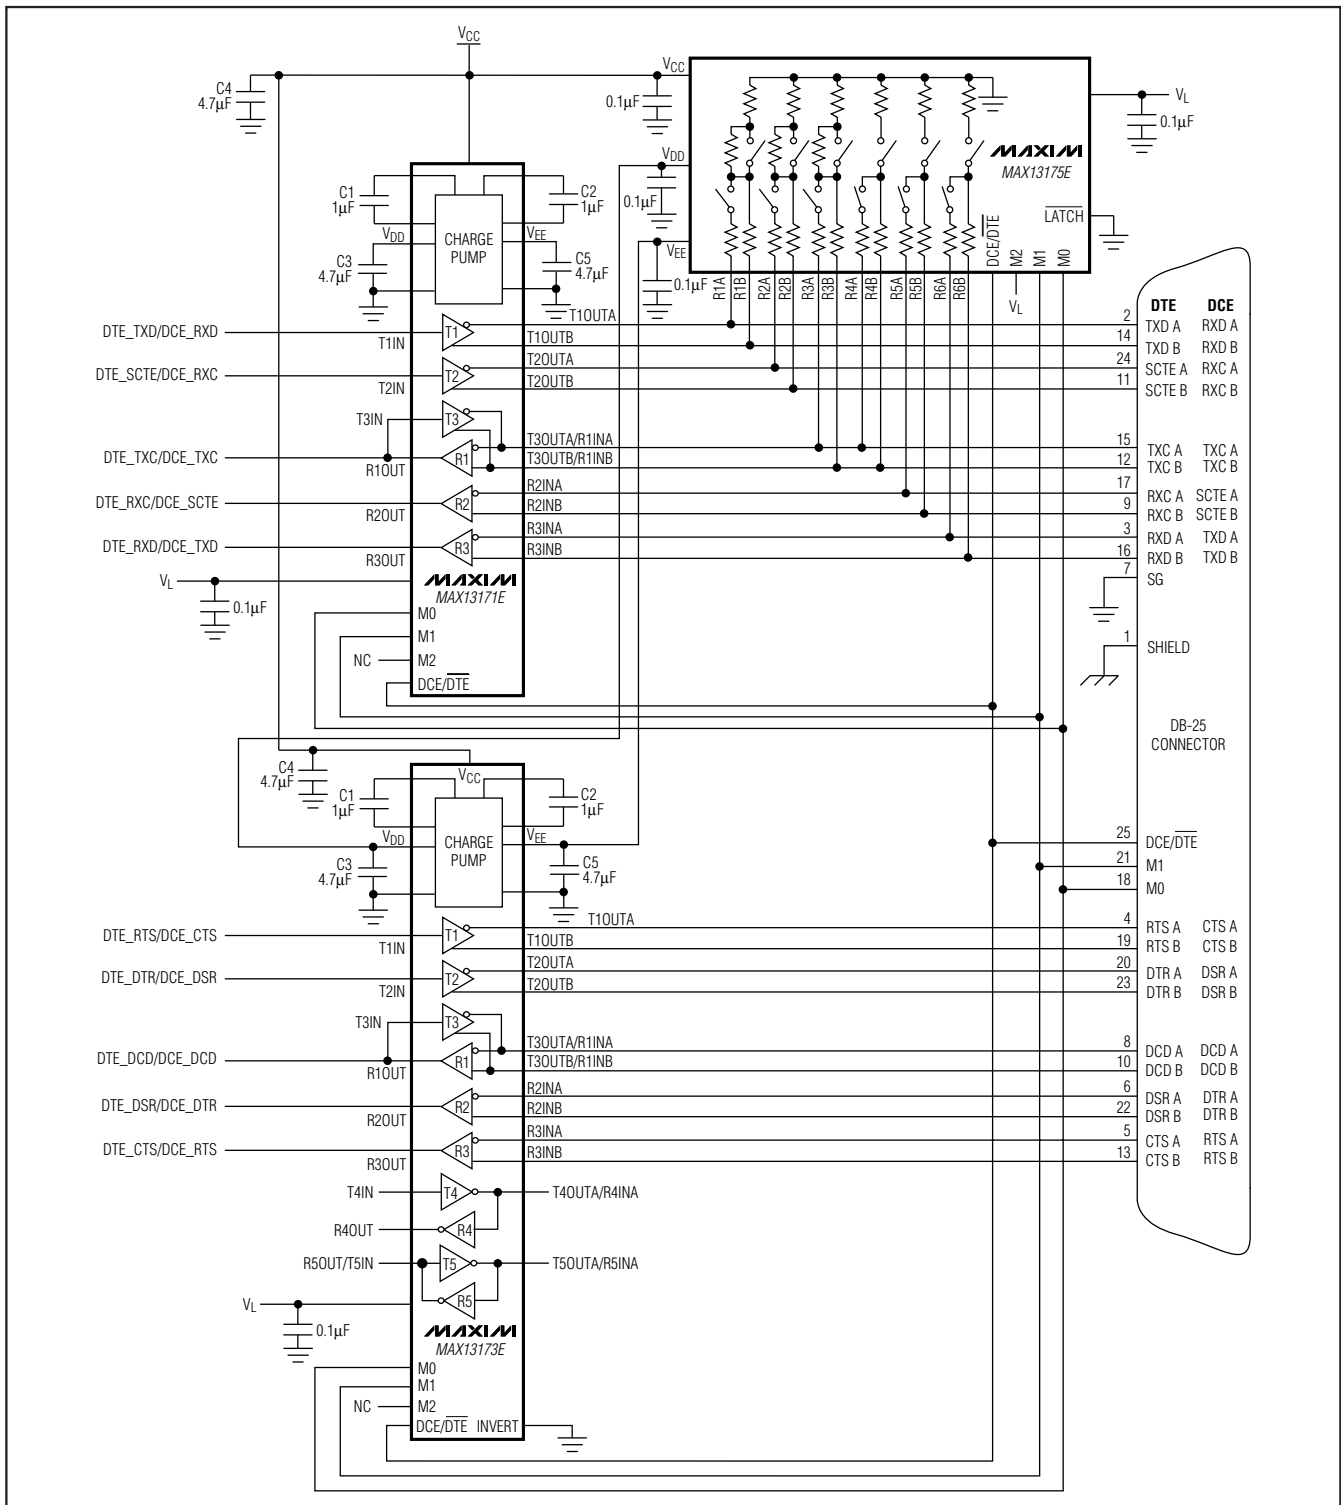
$V_{CC}$
C4
4.7µF
$V_{CC}$
0.1µF
$V_L$
0.1µF
$V_{DD}$
0.1µF
MAXIM
MAX13175E
C1
1µF
C2
1µF
$V_{DD}$
CHARGE PUMP
$V_{EE}$
$\overline{LATCH}$
C3
4.7µF
C5
4.7µF
$V_{EE}$
0.1µF
R1A R1B R2A R2B R3A R3B R4A R4B R5A R5B R6A R6B DCE/$\overline{DTE}$ M2 M1 M0
$V_L$
T1OUTA
DTE DCE
DTE_TXD/DCE_RXD
T1
T1IN
T1OUTB
2 TXD A RXD A
14 TXD B RXD B
T2OUTA
24 SCTE A RXC A
DTE_SCTE/DCE_RXC
T2
T2IN
T2OUTB
11 SCTE B RXC B
T3IN
T3
T3OUTA/R1INA
15 TXC A TXC A
DTE_TXC/DCE_TXC
R1
R1OUT
T3OUTB/R1INB
12 TXC B TXC B
R2INA
17 RXC A SCTE A
DTE_RXC/DCE_SCTE
R2
R2OUT
R2INB
9 RXC B SCTE B
R3INA
3 RXD A TXD A
DTE_RXD/DCE_TXD
R3
R3OUT
R3INB
16 RXD B TXD B
7 SG
$V_L$
MAXIM
MAX13171E
0.1µF
M0
M1
NC M2
DCE/$\overline{DTE}$
1 SHIELD
DB-25 CONNECTOR
C4
4.7µF
$V_{CC}$
C1
1µF
C2
1µF
$V_{DD}$
CHARGE PUMP
$V_{EE}$
25 DCE/$\overline{DTE}$
C3
4.7µF
C5
4.7µF
21 M1
18 M0
T1OUTA
4 RTS A CTS A
DTE_RTS/DCE_CTS
T1
T1IN
T1OUTB
19 RTS B CTS B
T2OUTA
20 DTR A DSR A
DTE_DTR/DCE_DSR
T2
T2IN
T2OUTB
23 DTR B DSR B
T3IN
T3
T3OUTA/R1INA
8 DCD A DCD A
DTE_DCD/DCE_DCD
R1
R1OUT
T3OUTB/R1INB
10 DCD B DCD B
R2INA
6 DSR A DTR A
DTE_DSR/DCE_DTR
R2
R2OUT
R2INB
22 DSR B DTR B
R3INA
5 CTS A RTS A
DTE_CTS/DCE_RTS
R3
R3OUT
R3INB
13 CTS B RTS B
T4IN
T4
T4OUTA/R4INA
R4OUT
R4
R5OUT/T5IN
T5
T5OUTA/R5INA
R5
$V_L$
0.1µF
MAXIM
MAX13173E
M0
M1
NC M2
DCE/$\overline{DTE}$ INVERT